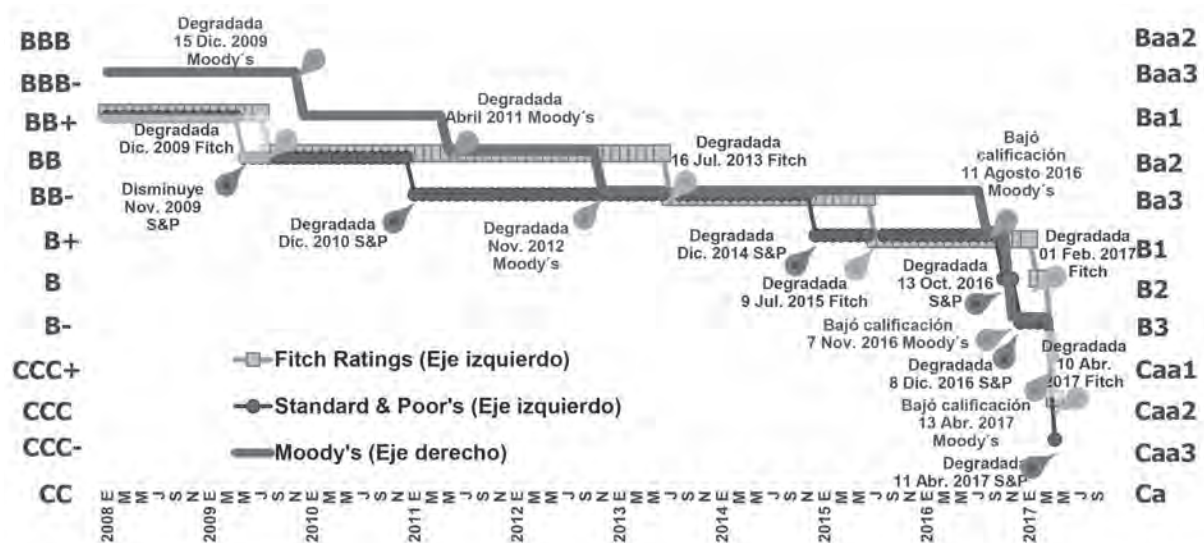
BBB
BBB-
BB+
BB
BB-
B+
B
B-
CCC+
CCC
CCC-
CC

Baa2
Baa3
Ba1
Ba2
Ba3
B1
B2
B3
Caa1
Caa2
Caa3
Ca

Degradada 15 Dic. 2009 Moody´s

Degradada Abril 2011 Moody´s

Degradada Dic. 2009 Fitch

Disminuye Nov. 2009 S&P

Degradada Dic. 2010 S&P

Degradada Nov. 2012 Moody´s

Degradada 16 Jul. 2013 Fitch

Degradada Dic. 2014 S&P

Degradada 9 Jul. 2015 Fitch

Bajó calificación 11 Agosto 2016 Moody´s

Degradada 01 Feb. 2017 Fitch

Degradada 13 Oct. 2016 S&P

Bajó calificación 7 Nov. 2016 Moody´s

Degradada 8 Dic. 2016 S&P

Degradada 10 Abr. 2017 Fitch

Bajó calificación 13 Abr. 2017 Moody´s

Degradada 11 Abr. 2017 S&P

Fitch Ratings (Eje izquierdo)
Standard & Poor's (Eje izquierdo)
Moody's (Eje derecho)

2008 E M M J S N 2009 E M M J S N 2010 E M M J S N 2011 E M M J S N 2012 E M M J S N 2013 E M M J S N 2014 E M M J S N 2015 E M M J S N 2016 E M M J S N 2017 E M M J S